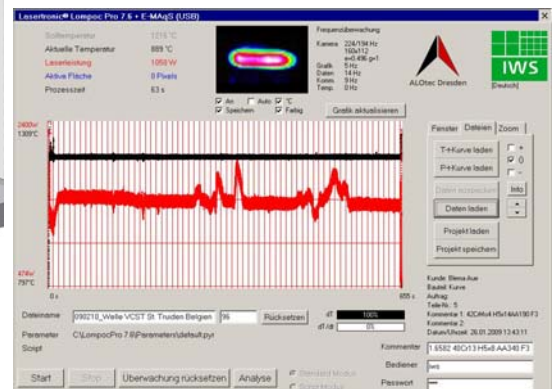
Lasertronic® Lompoc Pro 7.6 + E-MAqS (USB)

Solltemperatur 1310 °C
Aktuelle Temperatur 889 °C
Laserleistung 1050 W
Aktive Fläche 0 Pixels
Prozesszeit 63 s

Frequenzüberwachung
Kamera 224/194 Hz 160x112 e=0.496 g=1
Grafik 5 Hz
Daten 14 Hz
Komm. 9 Hz
Temp. 0 Hz

An Auto °C
Speichern Farbig

Grafik aktualisieren

ALOtec Dresden

IWS
[Deutsch]

2400W
1309°C

874W
797°C

0 s

855 s

Fenster Dateien Zoom

T+Kurve laden
P+Kurve laden
Daten speichern
Daten laden
Projekt laden
Projekt speichern

+
0
-
Info

Kunde: Blema Aue
Bauteil: Kurve
Auftrag:
Teile-Nr.: 5
Kommentar 1: 42CrMo4 H5x14AA190 F3
Kommentar 2:
Datum/Uhrzeit: 26.01.2009 12:43:11

Dateiname 090218_Welle VCST St Truiden Belgien 96 Rücksetzen
dT 100%
dT/dt 0%
Parameter C:\LompocPro 7.6\Parameters\default.pyr
Script

Kommentar 1 6582 40Cr13 H5x8 AA340 F3
Bediener iws
Passwort

Start Stop Überwachung rücksetzen Analyse Standard Modus Script Modus